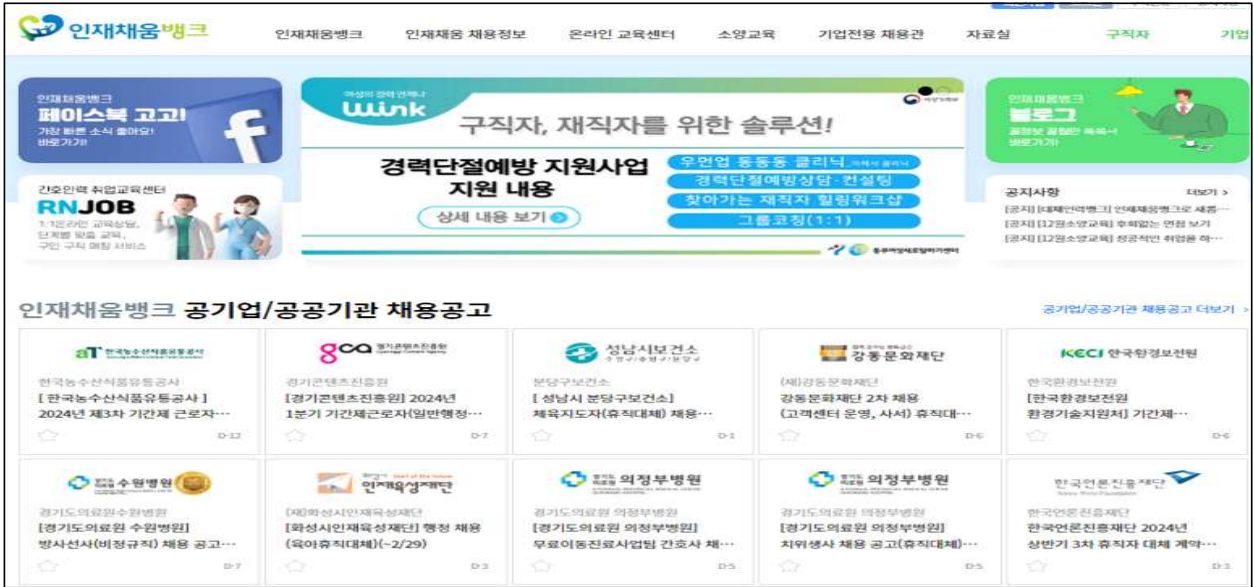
인재채움뱅크

인재채움뱅크 인재채용 채용정보 온라인 교육센터 소양교육 기업전용 채용관 자료실 구직자 기업

인재채움뱅크
페이스북 고고!
가장 빠른 소식 좋아요!
바로가기

여성의 경력 파트너
Wink
구직자, 재직자를 위한 솔루션!
경력단절예방 지원사업
지원 내용
상세 내용 보기
우먼업 동동동 클리닉
경력단절예방상담·컨설팅
찾아가는 재직자 힐링워크샵
그룹코칭(1:1)

인재채움뱅크
블로그
바로가기

간호인력 취업교육센터
RNJOB
1:1온라인 교육상담,
단계별 맞춤 교육,
구인 구직 매칭 서비스

공지사항 더보기 >
[공지] [대체인력뱅크] 인재채움뱅크로 새롭…
[공지] [12월소양교육] 후회없는 면접 보기
[공지] [12월소양교육] 성공적인 취업을 위…

인재채움뱅크 공기업/공공기관 채용공고
공기업/공공기관 채용공고 더보기 >

aT 한국농수산식품유통공사
한국농수산식품유통공사
[ 한국농수산식품유통공사 ]
2024년 제3차 기간제 근로자…
D-12

gca 경기콘텐츠진흥원
경기콘텐츠진흥원
[경기콘텐츠진흥원] 2024년
1분기 기간제근로자(일반행정…
D-7

성남시보건소
분당구보건소
[ 성남시 분당구보건소]
체육지도자(휴직대체) 채용…
D-1

강동문화재단
(재)강동문화재단
강동문화재단 2차 채용
(고객센터 운영, 사서) 휴직대…
D-6

KECI 한국환경보전원
한국환경보전원
[한국환경보전원]
환경기술지원처) 기간제…
D-6

수원병원
경기도의료원수원병원
[경기도의료원 수원병원]
방사선사(비정규직) 채용 공고…
D-7

인재육성재단
(재)화성시인재육성재단
[화성시인재육성재단] 행정 채용
(육아휴직대체)(~2/29)
D-3

의정부병원
경기도의료원 의정부병원
[경기도의료원 의정부병원]
무료이동진료사업팀 간호사 채…
D-5

의정부병원
경기도의료원 의정부병원
[경기도의료원 의정부병원]
치위생사 채용 공고(휴직대체)…
D-5

한국언론진흥재단
한국언론진흥재단
한국언론진흥재단 2024년
상반기 3차 휴직자 대체 계약…
D-3